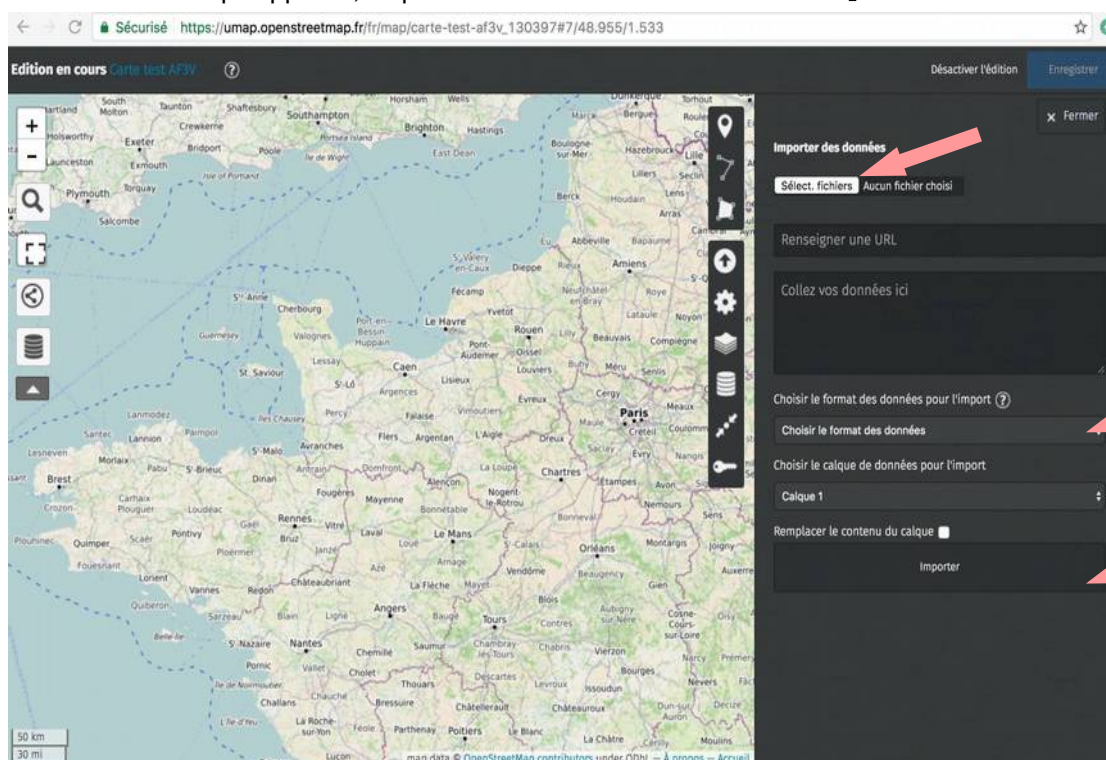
Sécurisé https://umap.openstreetmap.fr/fr/map/carte-test-af3v_130397#7/48.955/1.533

Edition en cours Carte test AF3V ?

Désactiver l'édition Enregistrer

× Fermer

Importer des données

Sélect. fichiers Aucun fichier choisi

Renseigner une URL

Collez vos données ici

Choisir le format des données pour l'import ?

Choisir le format des données

Choisir le calque de données pour l'import

Calque 1

Remplacer le contenu du calque

Importer

Southampton Brighton Hastings Poole Exeter Torquay Plymouth Salcombe Boulogne-sur-Mer Lille Arras Abbeville Amiens Dieppe Cherbourg Le Havre Fécamp Rouen Caen Lisieux Beauvais Compiègne Paris Évreux Cergy Meaux Créteil Lannion Brest Saint-Brieuc Dinan Rennes Quimper Lorient Vannes Laval Le Mans Chartres Étampes Orléans Blois Tours Angers Nantes Saint-Nazaire Cholet Saumur Bourges Poitiers La Roche-sur-Yon Châteauroux

50 km
30 mi

map data © OpenStreetMap contributors under ODbL — À propos — Accueil